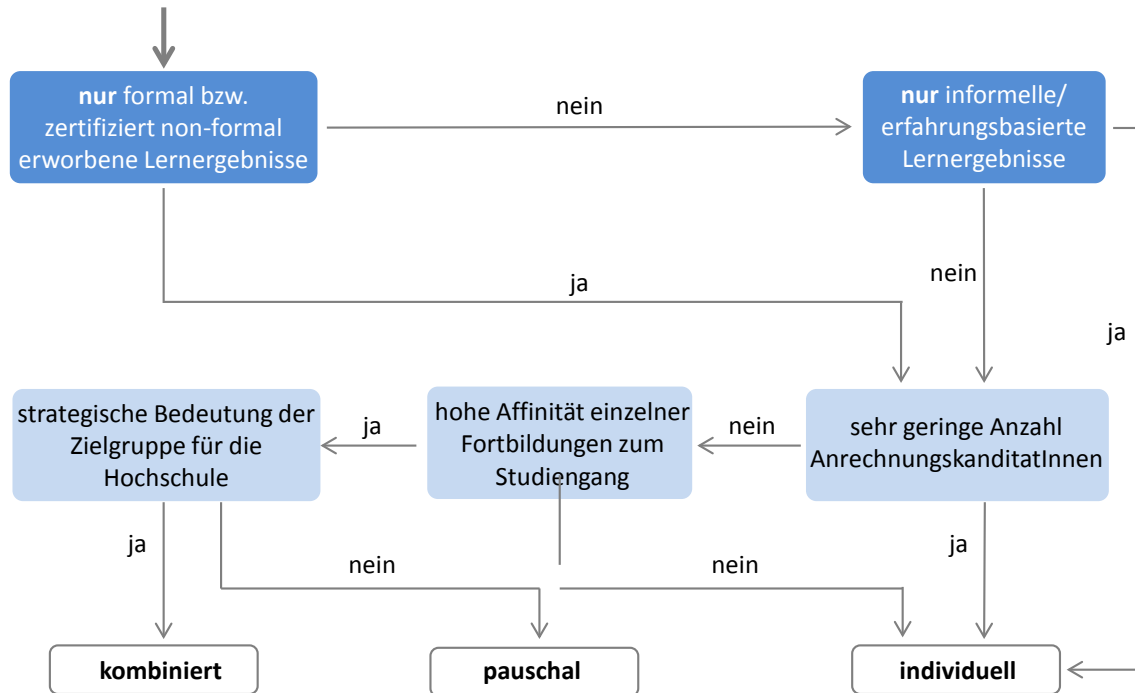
**nur** formal bzw. zertifiziert non-formal erworbene Lernergebnisse

nein

**nur** informelle/ erfahrungsbasierte Lernergebnisse

ja

nein

ja

strategische Bedeutung der Zielgruppe für die Hochschule

ja

hohe Affinität einzelner Fortbildungen zum Studiengang

nein

sehr geringe Anzahl AnrechnungskanditatInnen

ja

nein

nein

ja

**kombiniert**

**pauschal**

**individuell**